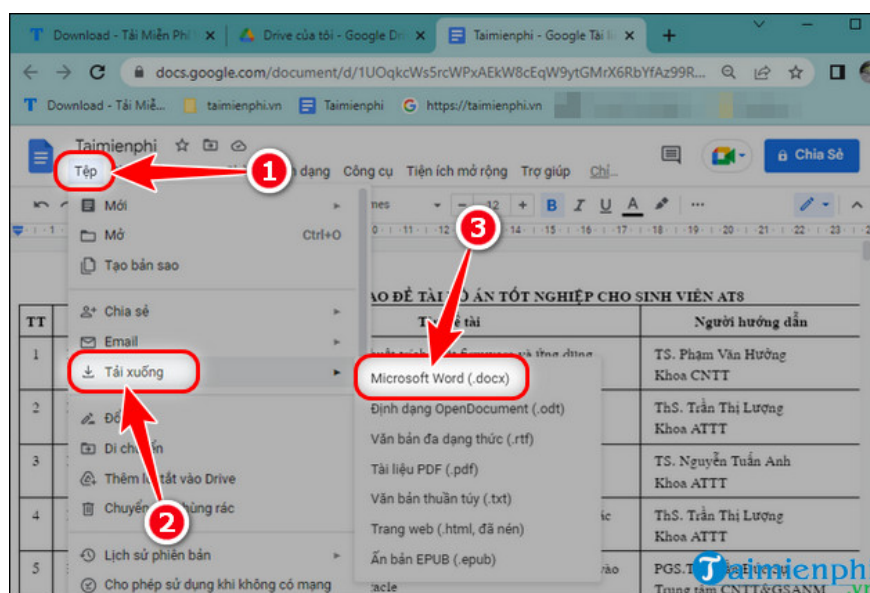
Download - Tải Miễn Phí ×
Drive của tôi - Google Dr ×
Taimienphi - Google Tài li ×
+

docs.google.com/document/d/1UOqkcWs5rcWPxAEkW8cEqW9ytGMrX6RbYfAz99R...

Download - Tải Miễ...
taimienphi.vn
Taimienphi
https://taimienphi.vn

Taimienphi
Tệp
1
dạng Công cụ Tiện ích mở rộng Trợ giúp Chỉ...
Chia sẻ

Mới
Mở Ctrl+O
Tạo bản sao
Chia sẻ
Email
Tải xuống
2
Đổi
Di chuyển
Thêm lối tắt vào Drive
Chuyển vào thùng rác
Lịch sử phiên bản
Cho phép sử dụng khi không có mạng

nes
12
3

AO ĐỀ TÀI ĐỒ ÁN TỐT NGHIỆP CHO SINH VIÊN AT8

| TT | Tên đề tài | Người hướng dẫn |
|---|---|---|
| 1 | | TS. Phạm Văn Hưởng Khoa CNTT |
| 2 | | ThS. Trần Thị Lượng Khoa ATTT |
| 3 | | TS. Nguyễn Tuấn Anh Khoa ATTT |
| 4 | | ThS. Trần Thị Lượng Khoa ATTT |
| 5 | acle | PGS.T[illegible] Trung tâm CNTT&GSANM |

Microsoft Word (.docx)
Định dạng OpenDocument (.odt)
Văn bản đa dạng thức (.rtf)
Tài liệu PDF (.pdf)
Văn bản thuần túy (.txt)
Trang web (.html, đã nén)
Ấn bản EPUB (.epub)

Taimienphi